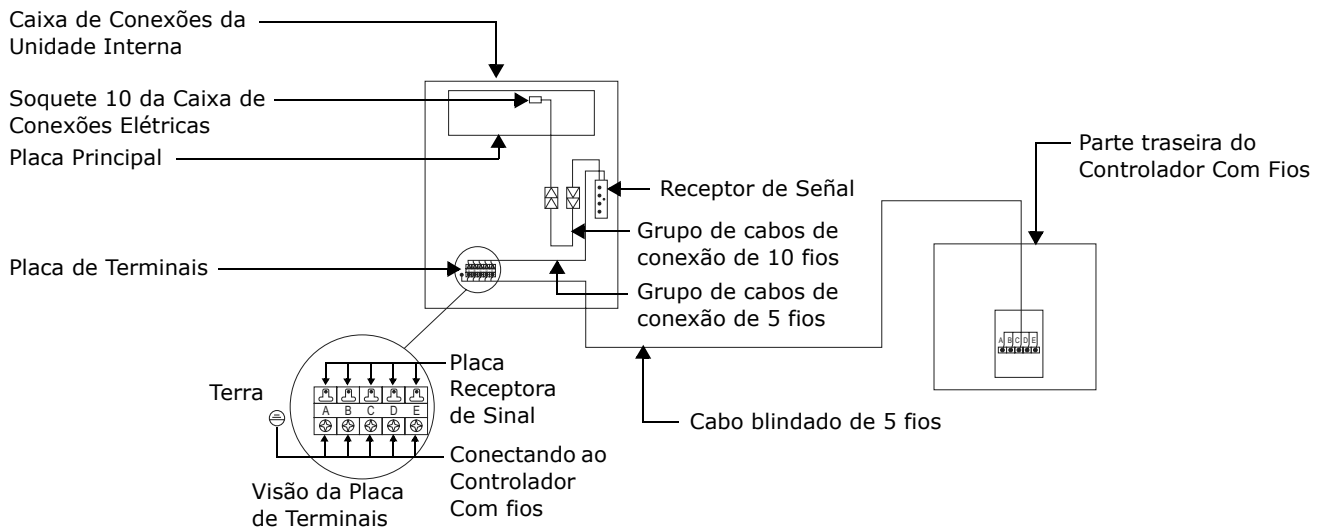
Caixa de Conexões da Unidade Interna

Soquete 10 da Caixa de Conexões Elétricas

Placa Principal

Receptor de Señal

Parte traseira do Controlador Com Fios

Grupo de cabos de conexão de 10 fios

Placa de Terminais

Grupo de cabos de conexão de 5 fios

A B C D E

Terra

Placa Receptora de Sinal

A B C D E

Cabo blindado de 5 fios

Conectando ao Controlador Com fios

Visão da Placa de Terminais